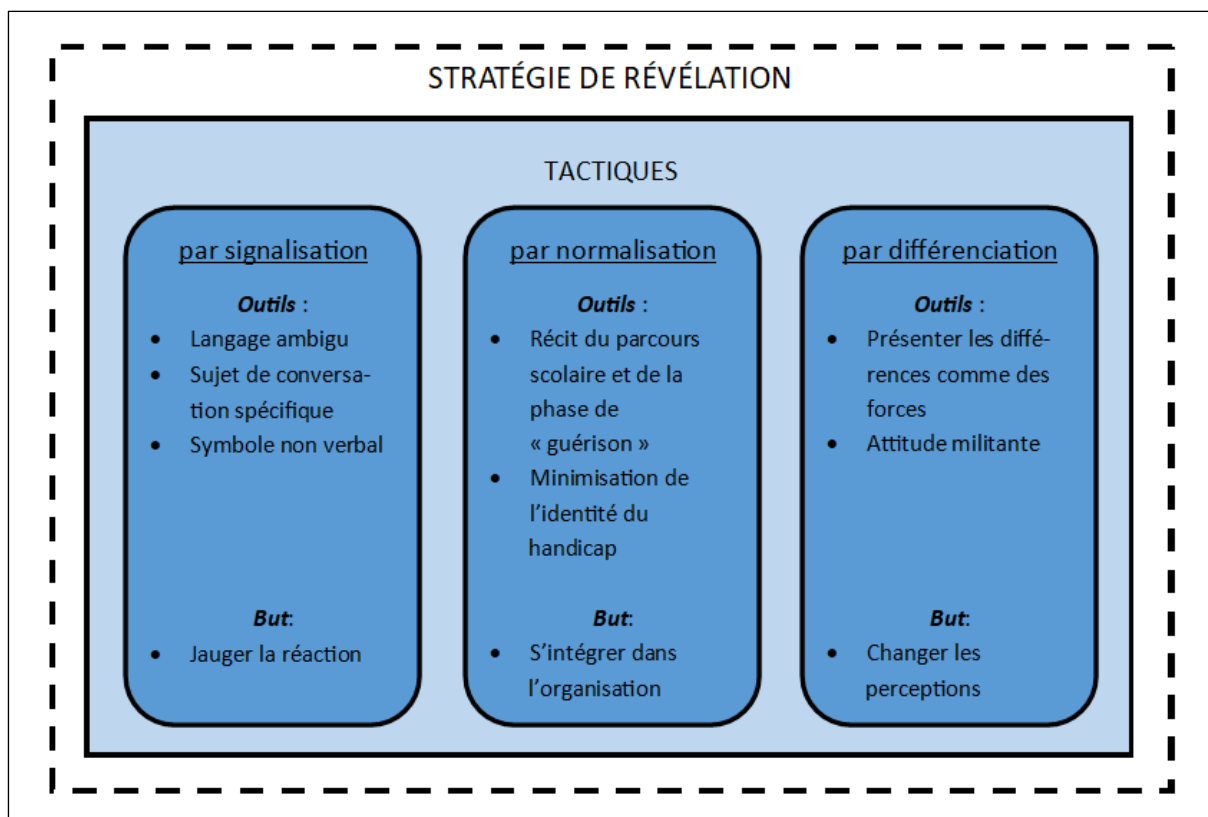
STRATÉGIE DE RÉVÉLATION

TACTIQUES

par signalisation

***Outils*** :

- Langage ambigu
- Sujet de conversation spécifique
- Symbole non verbal

***But***:

- Jauger la réaction

par normalisation

***Outils*** :

- Récit du parcours scolaire et de la phase de « guérison »
- Minimisation de l'identité du handicap

***But***:

- S'intégrer dans l'organisation

par différenciation

***Outils*** :

- Présenter les différences comme des forces
- Attitude militante

***But***:

- Changer les perceptions